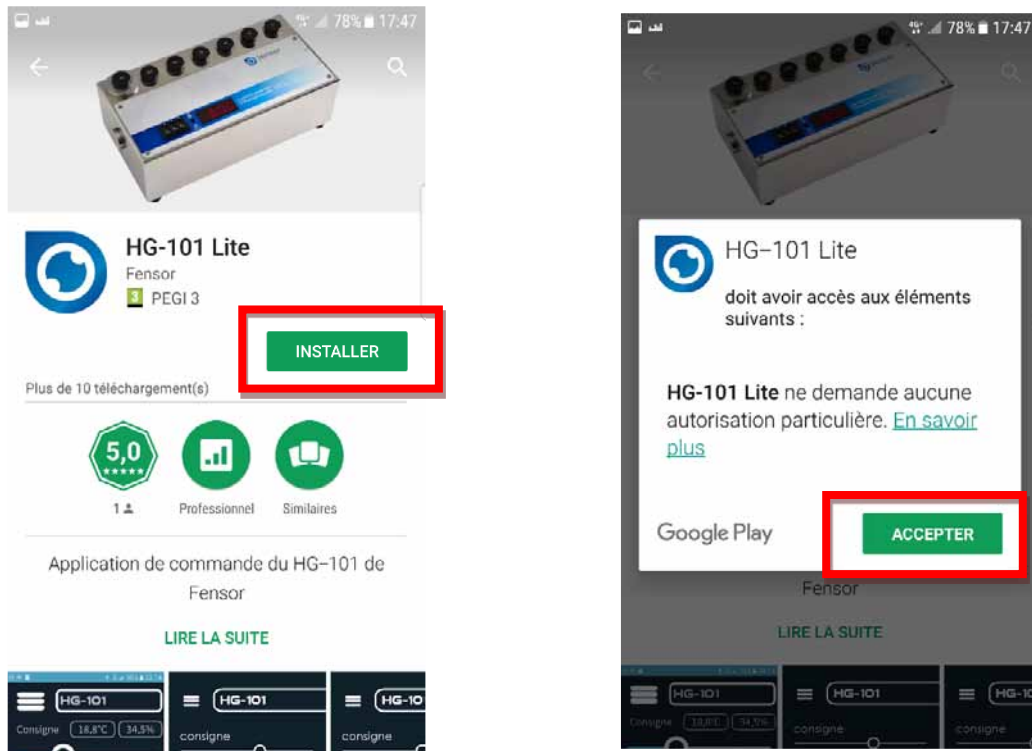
78% 17:47

HG-101 Lite
Fensor
3 PEGI 3

INSTALLER

Plus de 10 téléchargement(s)

5,0
★★★★★
1

Professionnel

Similaires

Application de commande du HG-101 de Fensor

LIRE LA SUITE

HG-101
Consigne 18,8°C 34,5%

HG-101
consigne

HG-10
consigne

78% 17:47

HG-101 Lite

doit avoir accès aux éléments suivants :

HG-101 Lite ne demande aucune autorisation particulière. En savoir plus

Google Play

ACCEPTER

Fensor

LIRE LA SUITE

HG-101
Consigne 18,8°C 34,5%

HG-101
consigne

HG-10
consigne